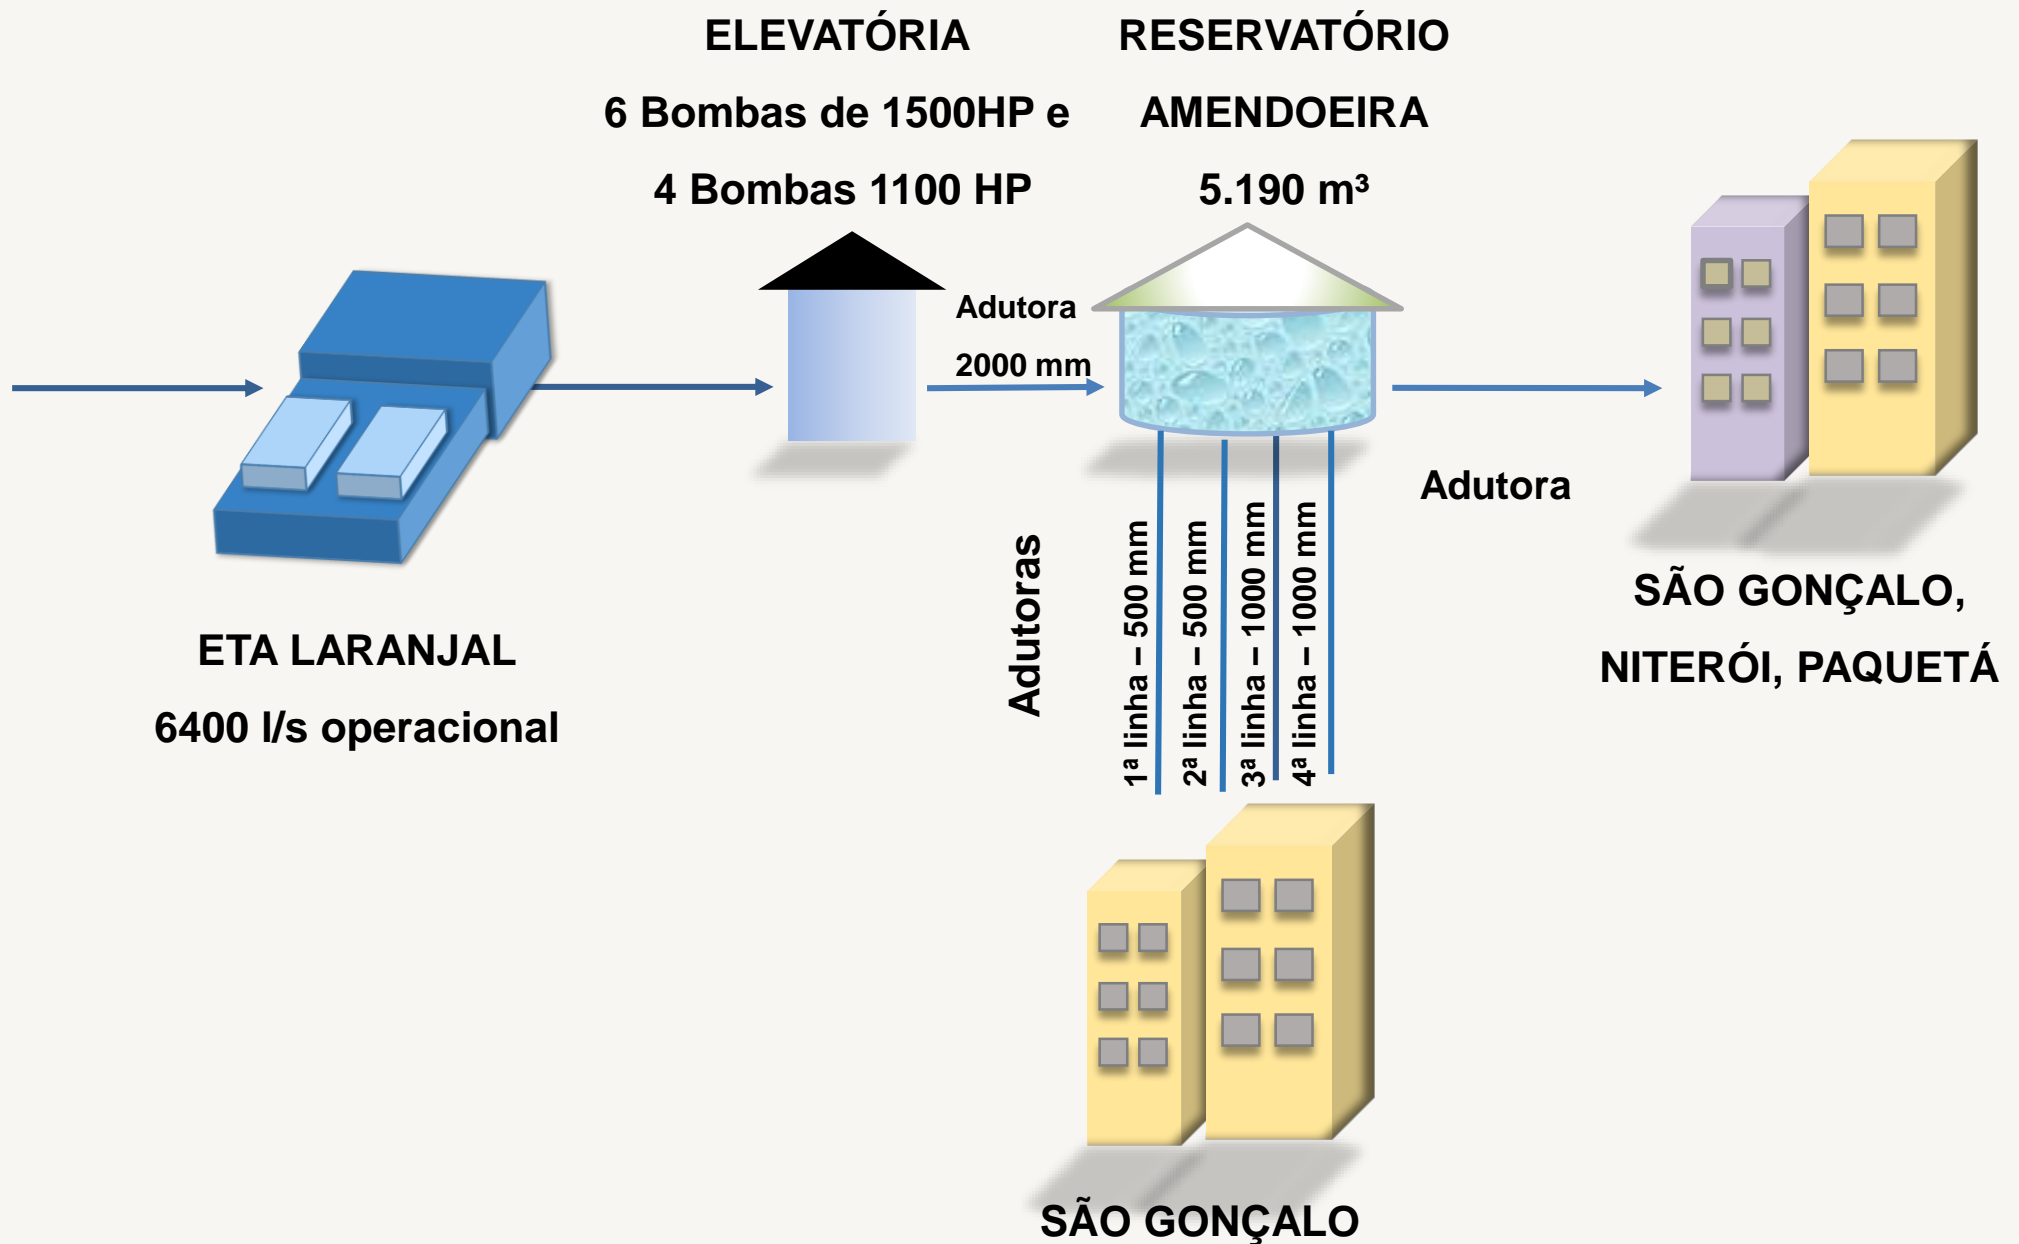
ELEVATÓRIA
6 Bombas de 1500HP e
4 Bombas 1100 HP

RESERVATÓRIO
AMENDOEIRA
5.190 m³

Adutora
2000 mm

ETA LARANJAL
6400 l/s operacional

Adutoras

1ª linha – 500 mm
2ª linha – 500 mm
3ª linha – 1000 mm
4ª linha – 1000 mm

Adutora

SÃO GONÇALO,
NITERÓI, PAQUETÁ

SÃO GONÇALO